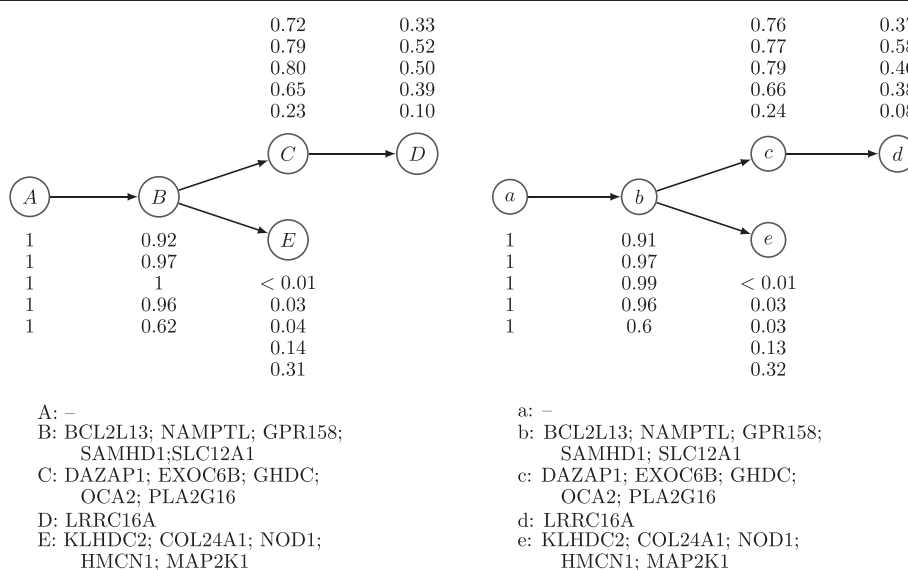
0.72 0.33
0.79 0.52
0.80 0.50
0.65 0.39
0.23 0.10

$C$ $D$

$A$ $B$

$E$

1 0.92
1 0.97
1 1 $< 0.01$
1 0.96 0.03
1 0.62 0.04
0.14
0.31

A: –
B: BCL2L13; NAMPTL; GPR158; SAMHD1;SLC12A1
C: DAZAP1; EXOC6B; GHDC; OCA2; PLA2G16
D: LRRC16A
E: KLHDC2; COL24A1; NOD1; HMCN1; MAP2K1

0.76 0.3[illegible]
0.77 0.5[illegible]
0.79 0.4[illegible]
0.66 0.3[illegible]
0.24 0.0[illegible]

$c$ $d$

$a$ $b$

$e$

1 0.91
1 0.97
1 0.99 $< 0.01$
1 0.96 0.03
1 0.6 0.03
0.13
0.32

a: –
b: BCL2L13; NAMPTL; GPR158; SAMHD1; SLC12A1
c: DAZAP1; EXOC6B; GHDC; OCA2; PLA2G16
d: LRRC16A
e: KLHDC2; COL24A1; NOD1; HMCN1; MAP2K1